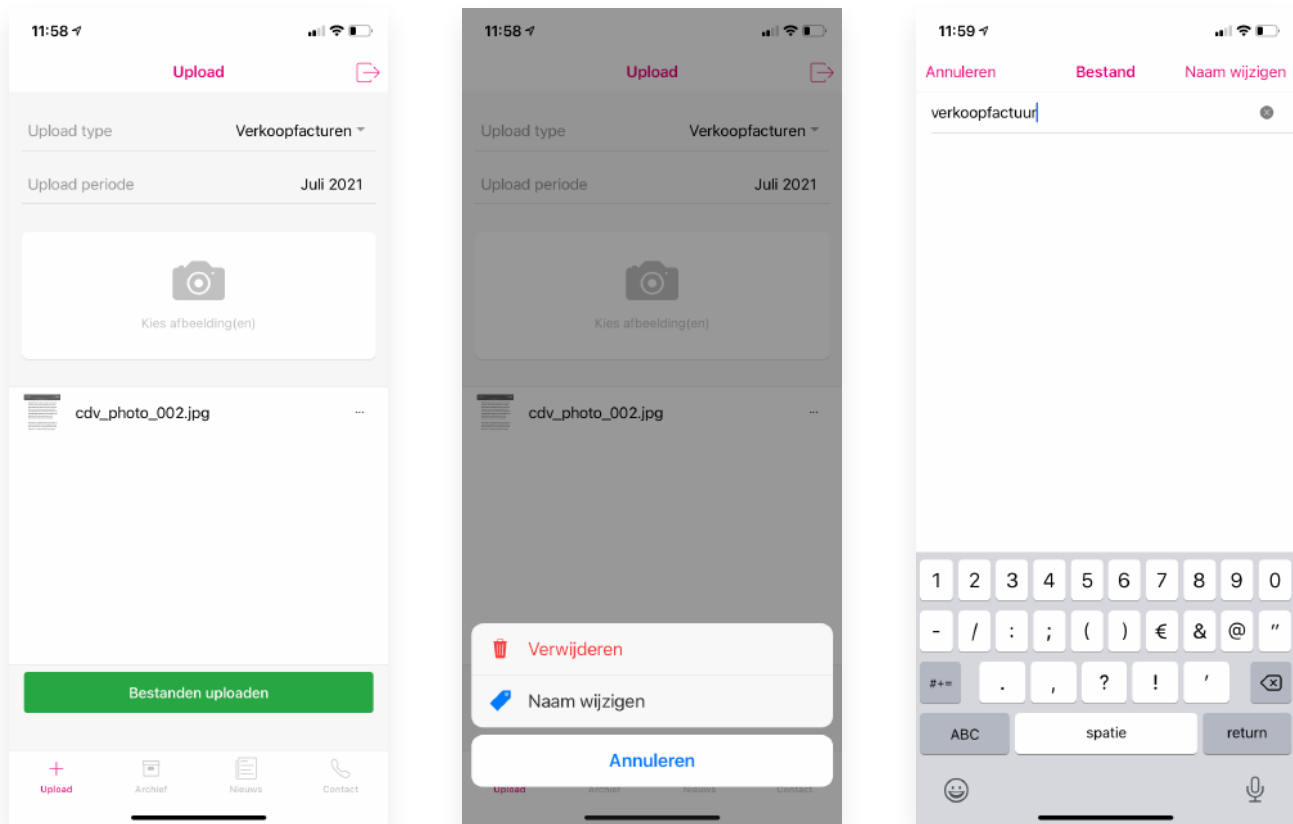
11:58

Upload

Upload type Verkoopfacturen

Upload periode Juli 2021

Kies afbeelding(en)

cdv_photo_002.jpg ···

Bestanden uploaden

Upload Archief Nieuws Contact

11:58

Upload

Upload type Verkoopfacturen

Upload periode Juli 2021

Kies afbeelding(en)

cdv_photo_002.jpg ···

Verwijderen

Naam wijzigen

Annuleren

Upload Archief Nieuws Contact

11:59

Annuleren Bestand Naam wijzigen

verkoopfactuur

1 2 3 4 5 6 7 8 9 0

- / : ; ( ) € & @ "

#+= . , ? ! '

ABC spatie return